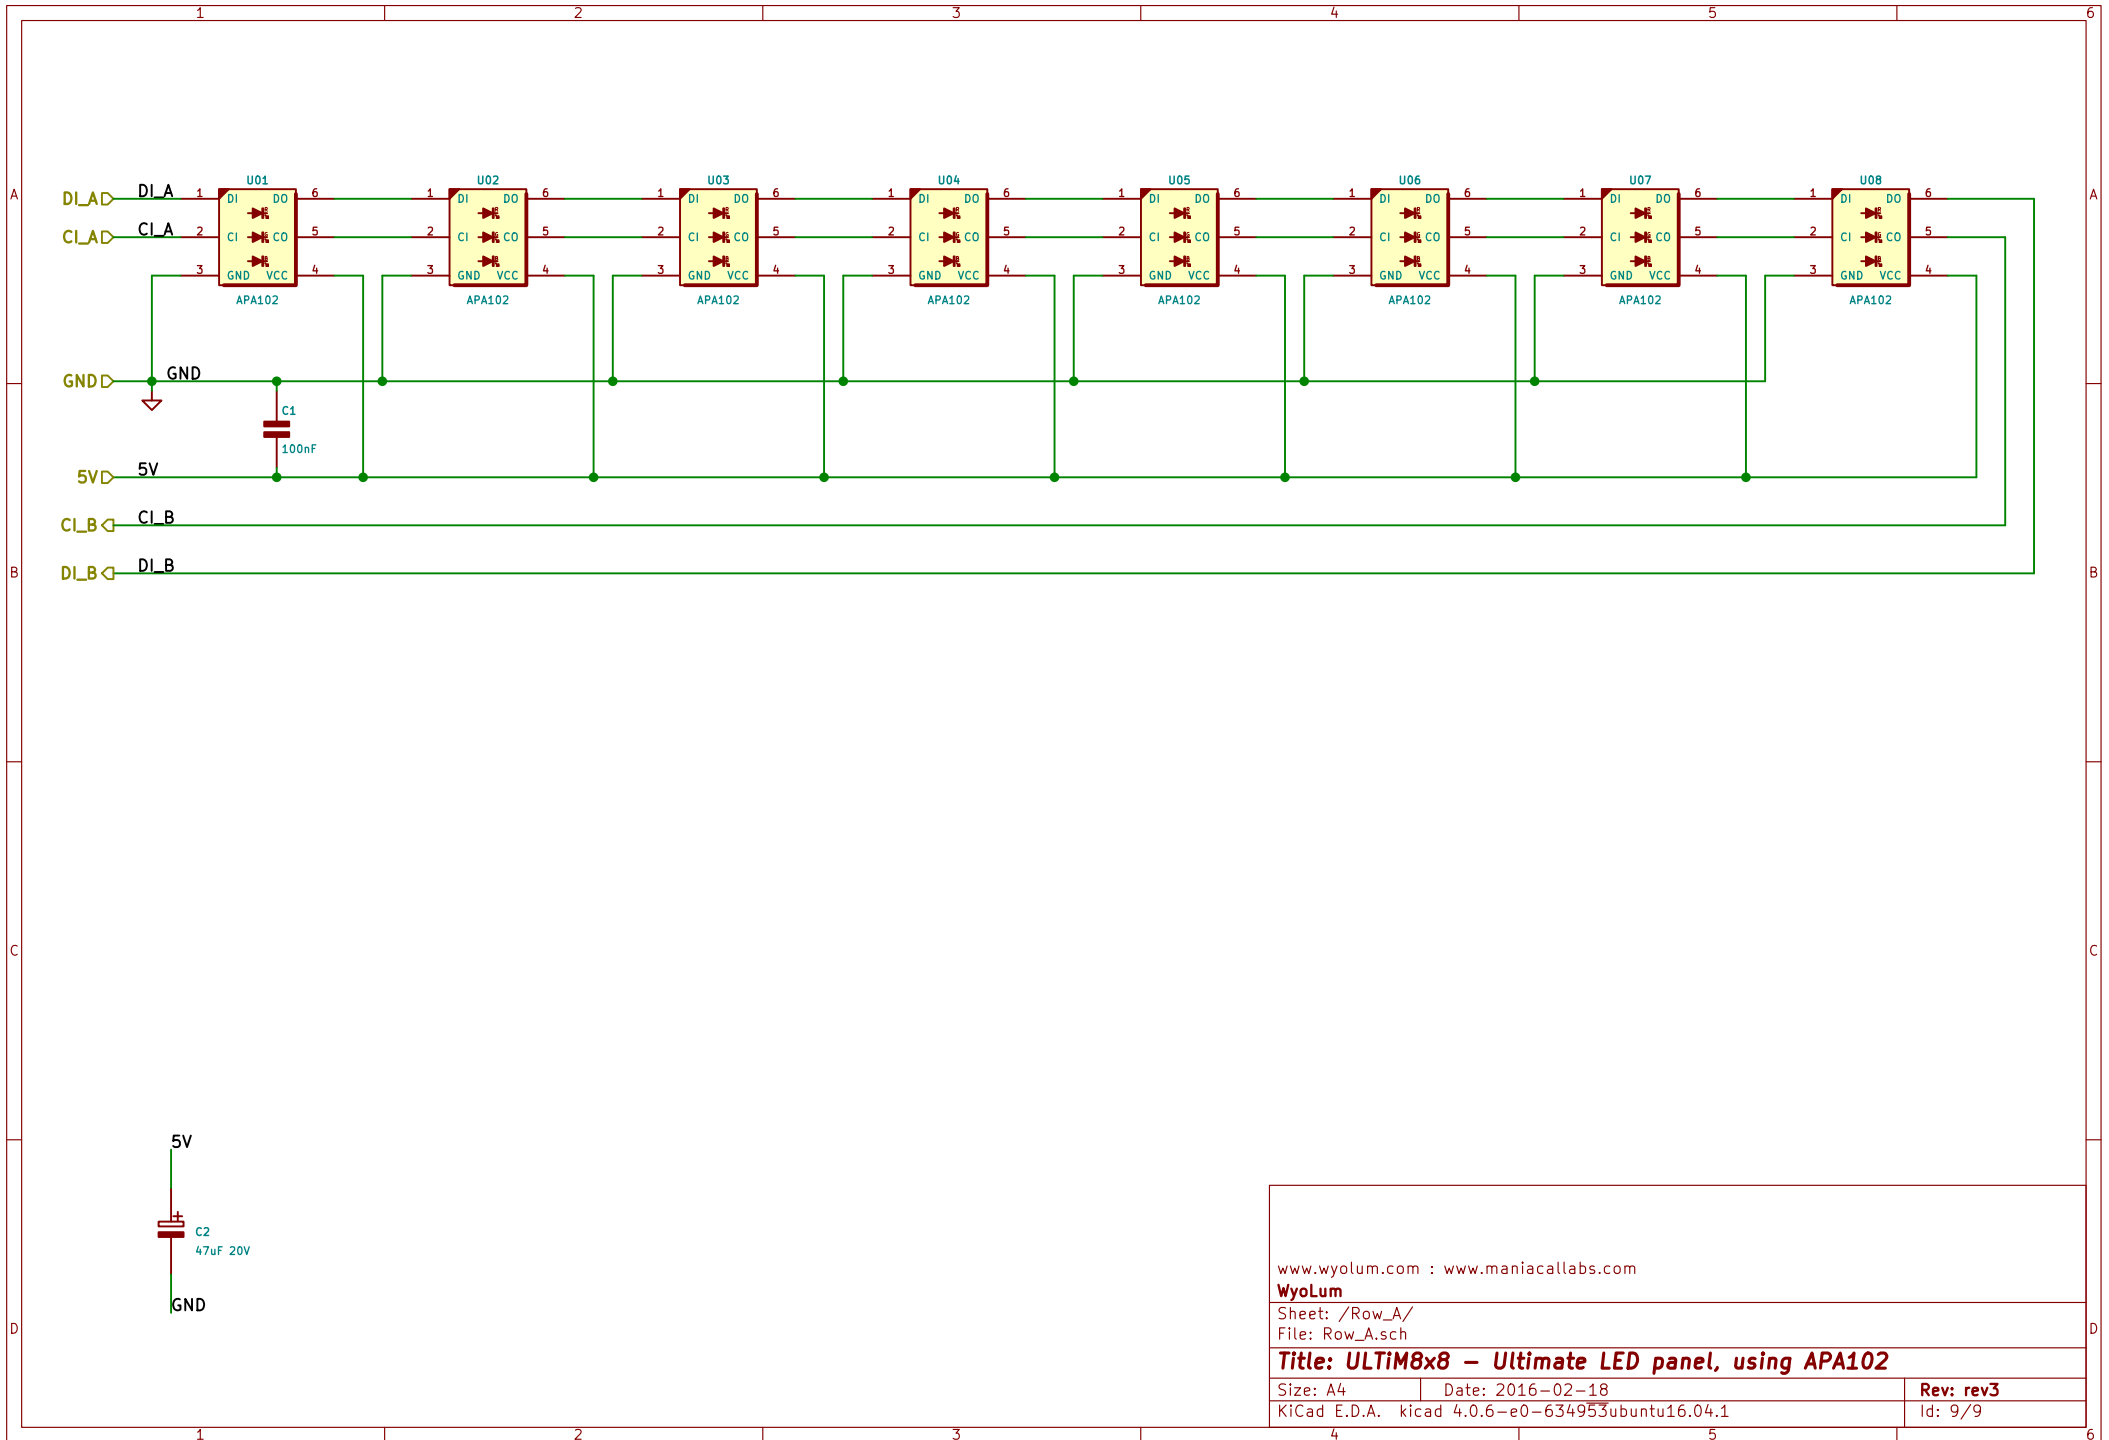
1 2 3 4 5 6

A

DI_A DI_A
CI_A CI_A

U01
1 DI DO 6
2 CI CO 5
3 GND VCC 4
APA102

U02
1 DI DO 6
2 CI CO 5
3 GND VCC 4
APA102

U03
1 DI DO 6
2 CI CO 5
3 GND VCC 4
APA102

U04
1 DI DO 6
2 CI CO 5
3 GND VCC 4
APA102

U05
1 DI DO 6
2 CI CO 5
3 GND VCC 4
APA102

U06
1 DI DO 6
2 CI CO 5
3 GND VCC 4
APA102

U07
1 DI DO 6
2 CI CO 5
3 GND VCC 4
APA102

U08
1 DI DO 6
2 CI CO 5
3 GND VCC 4
APA102

GND GND
C1
100nF
5V 5V
CI_B CI_B
DI_B DI_B

B

C

5V
C2
47uF 20V
GND

D

www.wyolum.com : www.maniacallabs.com
WyoLum
Sheet: /Row_A/
File: Row_A.sch
Title: ULTiM8x8 — Ultimate LED panel, using APA102
Size: A4 Date: 2016-02-18 Rev: rev3
KiCad E.D.A. kicad 4.0.6-e0-634953ubuntu16.04.1 Id: 9/9

1 2 3 4 5 6